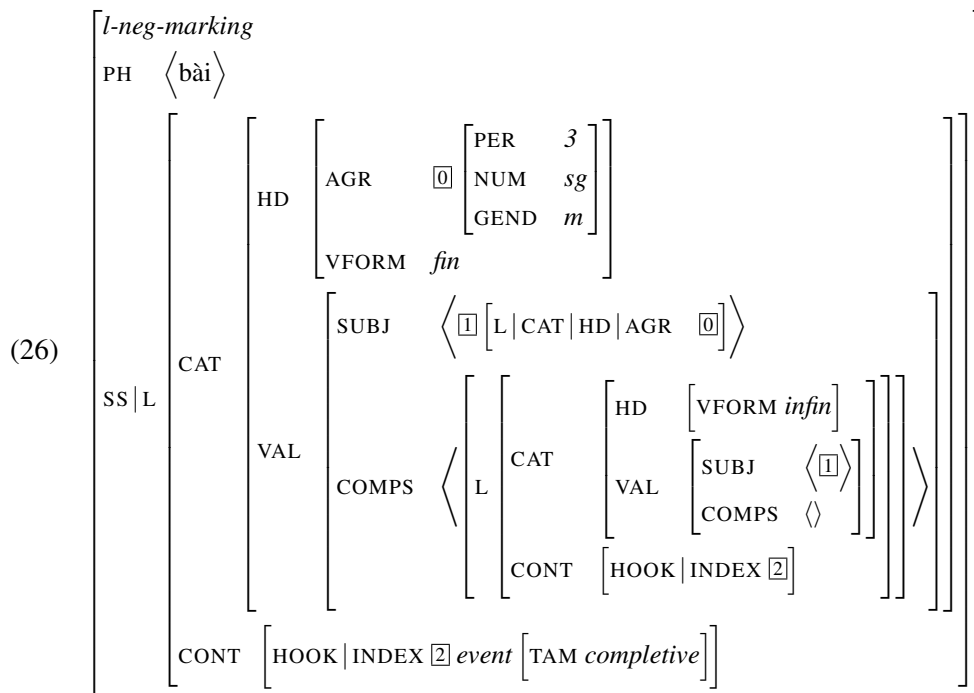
(26)

$\begin{bmatrix} \textit{l-neg-marking} \\ \text{PH} \quad \langle \text{bài} \rangle \\ \text{SS} | \text{L} \begin{bmatrix} \text{CAT} \begin{bmatrix} \text{HD} \begin{bmatrix} \text{AGR} \quad \boxed{0} \begin{bmatrix} \text{PER} & \textit{3} \\ \text{NUM} & \textit{sg} \\ \text{GEND} & \textit{m} \end{bmatrix} \\ \text{VFORM} \quad \textit{fin} \end{bmatrix} \\ \text{VAL} \begin{bmatrix} \text{SUBJ} \quad \left\langle \boxed{1} \begin{bmatrix} \text{L} | \text{CAT} | \text{HD} | \text{AGR} \quad \boxed{0} \end{bmatrix} \right\rangle \\ \text{COMPS} \quad \left\langle \begin{bmatrix} \text{L} \begin{bmatrix} \text{CAT} \begin{bmatrix} \text{HD} \begin{bmatrix} \text{VFORM } \textit{infin} \end{bmatrix} \\ \text{VAL} \begin{bmatrix} \text{SUBJ} & \langle \boxed{1} \rangle \\ \text{COMPS} & \langle \rangle \end{bmatrix} \end{bmatrix} \\ \text{CONT} \begin{bmatrix} \text{HOOK} | \text{INDEX } \boxed{2} \end{bmatrix} \end{bmatrix} \end{bmatrix} \right\rangle \end{bmatrix} \end{bmatrix} \\ \text{CONT} \begin{bmatrix} \text{HOOK} | \text{INDEX } \boxed{2} \ \textit{event} \begin{bmatrix} \text{TAM } \textit{completive} \end{bmatrix} \end{bmatrix} \end{bmatrix} \end{bmatrix}$